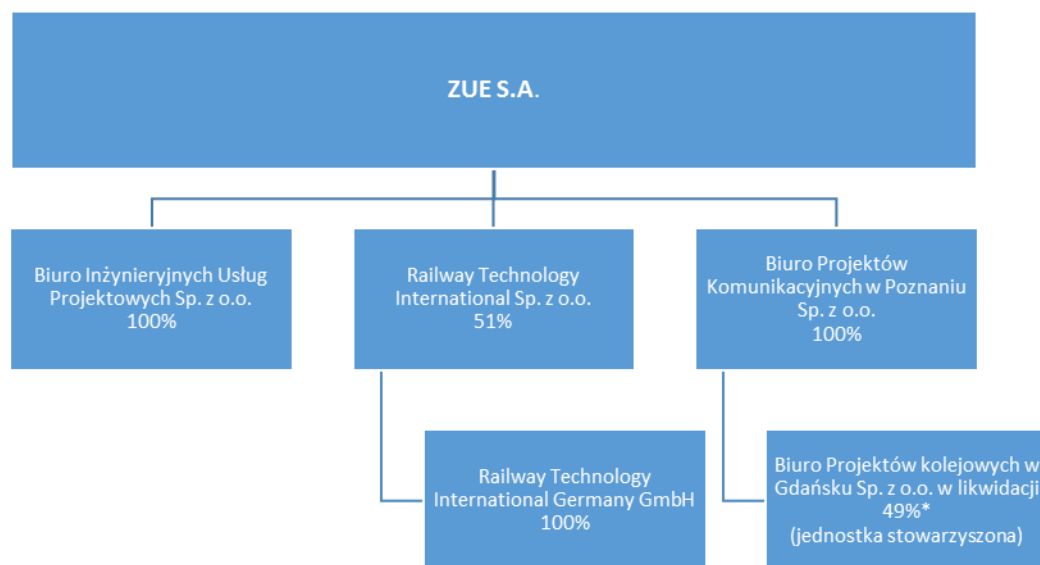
ZUE S.A.

Biuro Inżynieryjnych Usług Projektowych Sp. z o.o.
100%

Railway Technology International Sp. z o.o.
51%

Biuro Projektów Komunikacyjnych w Poznaniu Sp. z o.o.
100%

Railway Technology International Germany GmbH
100%

Biuro Projektów kolejowych w Gdańsku Sp. z o.o. w likwidacji
49%*
(jednostka stowarzyszona)